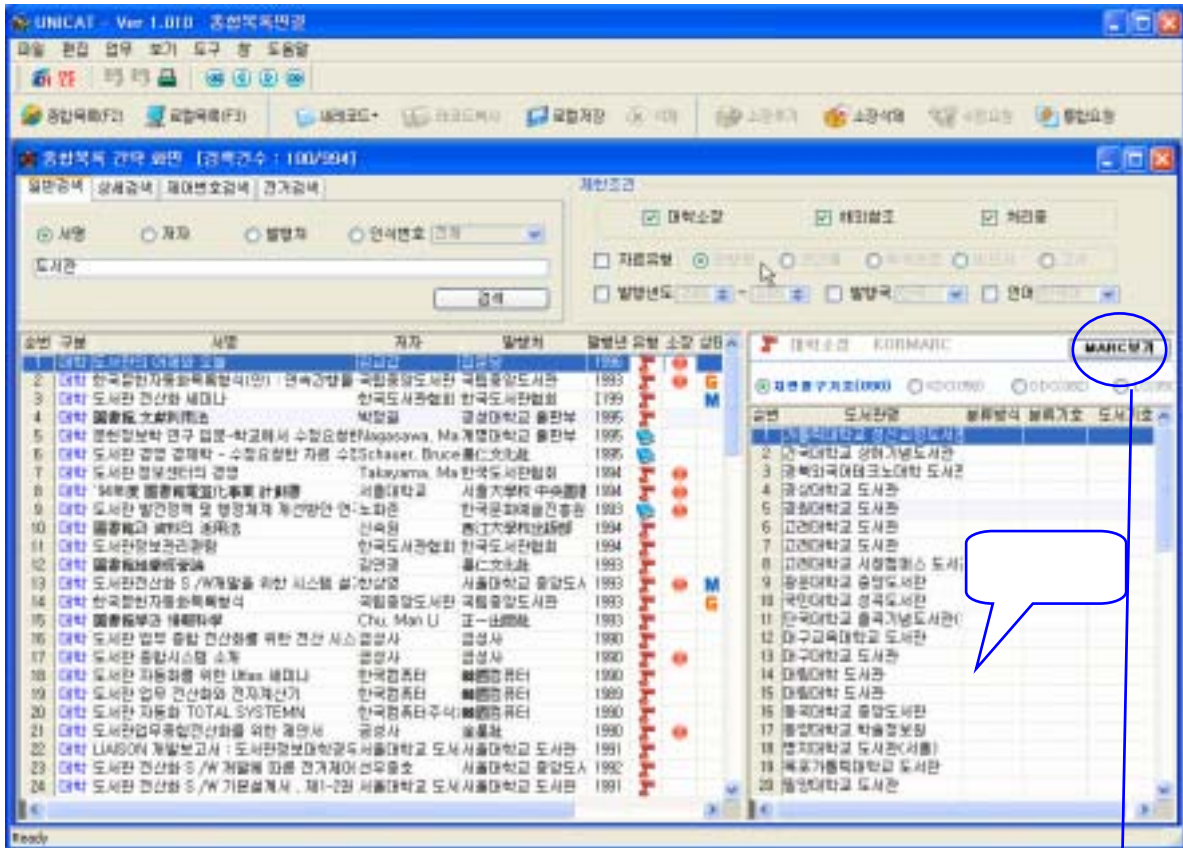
UNICAT - Ver 1.010 종합목록편집

파일 편집 업무 보기 도구 창 도움말

종합목록(F2) 로컬목록(F3) 내려받기 로컬저장 소장추가 소장삭제 종합요청

종합목록 간략 화면 [검색건수 : 100/994]

일반검색 상세검색 제어번호검색 전거검색

◉ 서명 ○ 저자 ○ 발행처 ○ 인식번호 전체

도서관

검색

제한조건

☑ 대학소장 ☑ 해외참조 ☑ 처리중

☐ 자료유형 ☐ 발행년도 ☐ 발행국 ☐ 언어

| 순번 | 구분 | 서명 | 저자 | 발행처 | 발행년 |
|---|---|---|---|---|---|
| 1 | 대학 | 도서관의 어제와 오늘 | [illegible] | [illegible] | 1993 |
| 2 | 대학 | 한국문헌자동화목록형식(안) : 연속간행물 | 국립중앙도서관 | 국립중앙도서관 | 1993 |
| 3 | 대학 | 도서관 전산화 세미나 | 한국도서관협회 | 한국도서관협회 | 1199 |
| 4 | 대학 | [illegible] | 박정길 | 경성대학교 출판부 | 1995 |
| 5 | 대학 | 문헌정보학 연구 입문-학교에서 수업요청한 | Nagasawa, Ma | 계명대학교 출판부 | 1995 |
| 6 | 대학 | 도서관 경영 경제학 - 수업요청한 자료 수 | Schaser, Bruce | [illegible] | 1995 |
| 7 | 대학 | 도서관 정보센터의 경영 | Takayama, Ma | 한국도서관협회 | 1994 |
| 8 | 대학 | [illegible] | 서울대학교 | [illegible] | 1994 |
| 9 | 대학 | 도서관 발전정책 및 행정체계 개선방안 연 | 노희준 | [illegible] | 1993 |
| 10 | 대학 | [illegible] | 신숙원 | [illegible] | 1994 |
| 11 | 대학 | 도서관정보관리편람 | 한국도서관협회 | 한국도서관협회 | 1994 |
| 12 | 대학 | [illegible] | 김영경 | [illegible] | 1993 |
| 13 | 대학 | 도서관전산화 S /W개발을 위한 시스템 설계 | 한상엽 | 서울대학교 중앙도서 | 1993 |
| 14 | 대학 | 한국문헌자동화목록형식 | 국립중앙도서관 | 국립중앙도서관 | 1993 |
| 15 | 대학 | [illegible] | Chu, Man U | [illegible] | 1993 |
| 16 | 대학 | 도서관 업무 종합 전산화를 위한 전산 시스 | 금성사 | 금성사 | 1990 |
| 17 | 대학 | 도서관 종합시스템 소개 | 금성사 | 금성사 | 1990 |
| 18 | 대학 | 도서관 자동화를 위한 Ultas 세미나 | 한국컴퓨터 | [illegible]컴퓨터 | 1990 |
| 19 | 대학 | 도서관 업무 전산화와 전자계산기 | 한국컴퓨터 | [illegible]컴퓨터 | 1989 |
| 20 | 대학 | 도서관 자동화 TOTAL SYSTEMN | 한국컴퓨터주식 | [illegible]컴퓨터 | 1990 |
| 21 | 대학 | 도서관업무종합전산화를 위한 제안서 | 금성사 | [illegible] | 1990 |
| 22 | 대학 | LIAISON 개발보고서 : 도서관정보마법 | 서울대학교 도서 | 서울대학교 도서관 | 1991 |
| 23 | 대학 | 도서관 전산화 S /W 개발에 따른 전거제어 | 선우종호 | 서울대학교 중앙도서 | 1992 |
| 24 | 대학 | 도서관 전산화 S /W 기본설계서 . 제1-2권 | 서울대학교 도서 | 서울대학교 도서관 | 1991 |

대학소장 KORMARC MARC보기

◉ 자관중구기호(090)

| 순번 | 도서관명 |
|---|---|
| 1 | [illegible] |
| 2 | 건국대학교 상허기념도서관 |
| 3 | 경북외국어테크노대학 도서관 |
| 4 | 경상대학교 도서관 |
| 5 | 경희대학교 도서관 |
| 6 | 고려대학교 도서관 |
| 7 | 고려대학교 도서관 |
| 8 | 고려대학교 세종캠퍼스 도서 |
| 9 | 광운대학교 중앙도서관 |
| 10 | 국민대학교 성곡도서관 |
| 11 | 단국대학교 율곡기념도서관 |
| 12 | 대구교육대학교 도서관 |
| 13 | 대구대학교 도서관 |
| 14 | 대전대학 도서관 |
| 15 | 대전대학 도서관 |
| 16 | 동국대학교 중앙도서관 |
| 17 | 동덕여자대학교 학술정보원 |
| 18 | 명지대학교 도서관(서울) |
| 19 | 목포가톨릭대학교 도서관 |
| 20 | 배재대학교 도서관 |

Ready